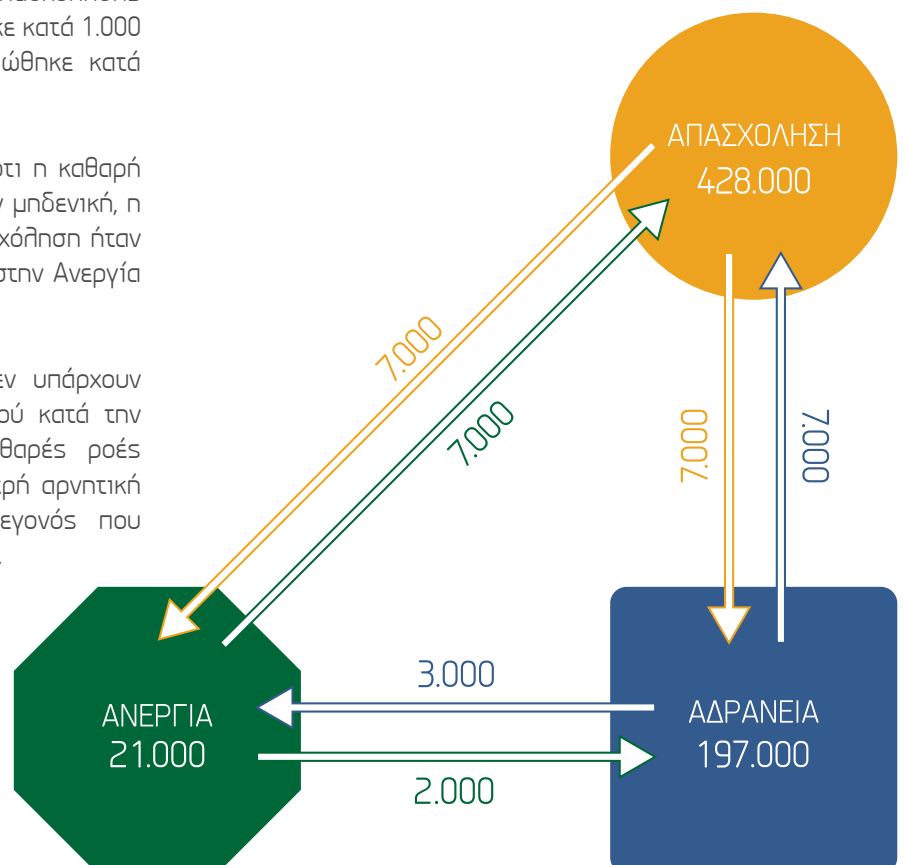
κε κατά 1.000 ώθηκε κατά

ότι η καθαρή μηδενική, η χόληση ήταν στην Ανεργία

εν υπάρχουν ού κατά την θαρές ροές ρή αρνητική εγονός που

ΑΠΑΣΧΟΛΗΣΗ
428.000

7.000

7.000

7.000

7.000

ΑΝΕΡΓΙΑ
21.000

3.000

2.000

ΑΔΡΑΝΕΙΑ
197.000